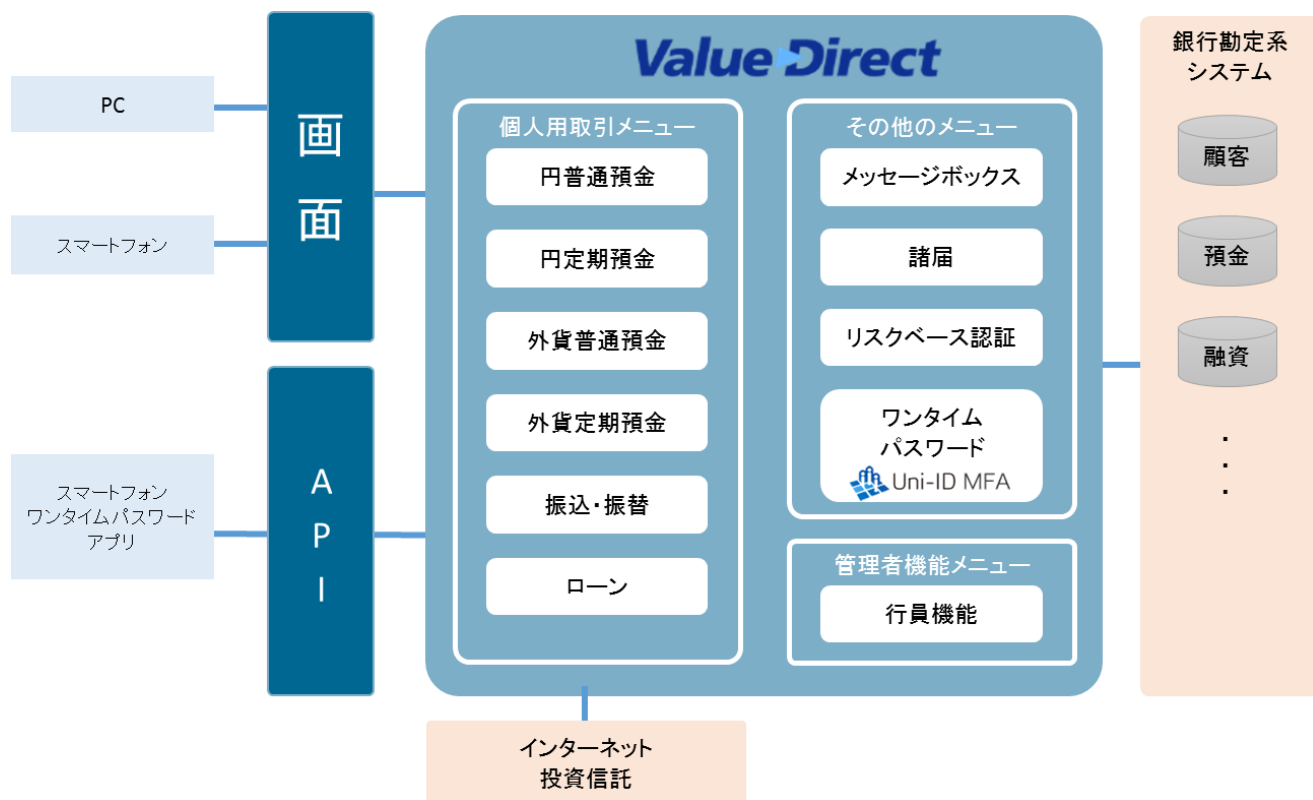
PC

スマートフォン

スマートフォン
ワンタイムパスワード
アプリ

画
面

A
P
I

ValueDirect

個人用取引メニュー

円普通預金

円定期預金

外貨普通預金

外貨定期預金

振込・振替

ローン

その他のメニュー

メッセージボックス

諸届

リスクベース認証

ワンタイム
パスワード
Uni-ID MFA

管理者機能メニュー

行員機能

インターネット
投資信託

銀行勘定系
システム

顧客

預金

融資

・
・
・